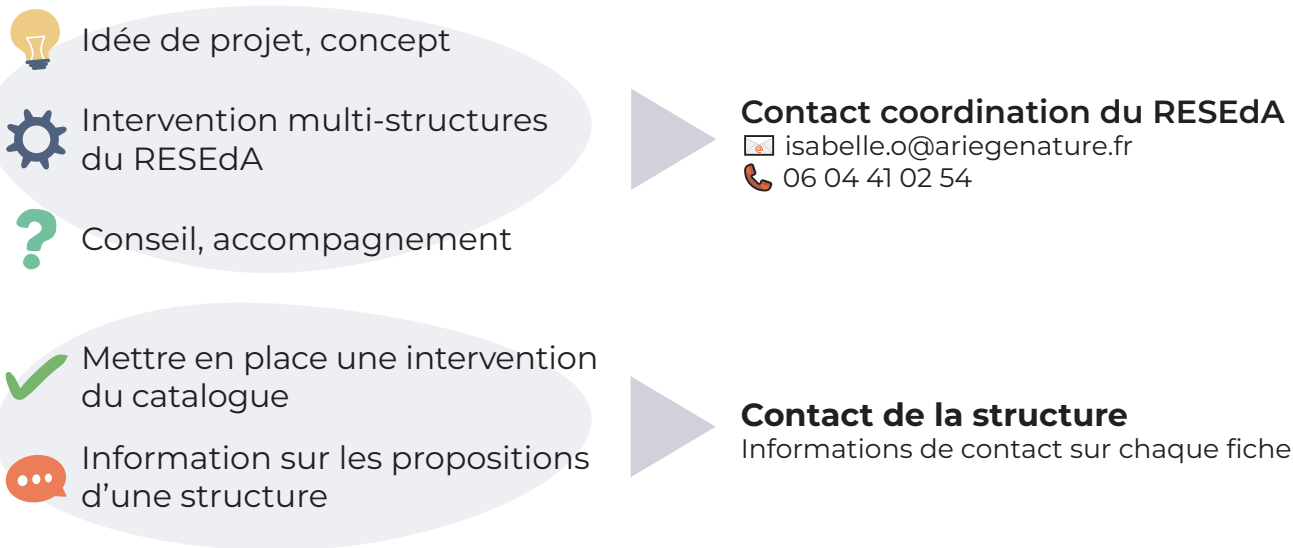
Idée de projet, concept

Intervention multi-structures du RESEdA

Conseil, accompagnement

Contact coordination du RESEdA
isabelle.o@ariegenature.fr
06 04 41 02 54

Mettre en place une intervention du catalogue

Information sur les propositions d'une structure

Contact de la structure
Informations de contact sur chaque fiche